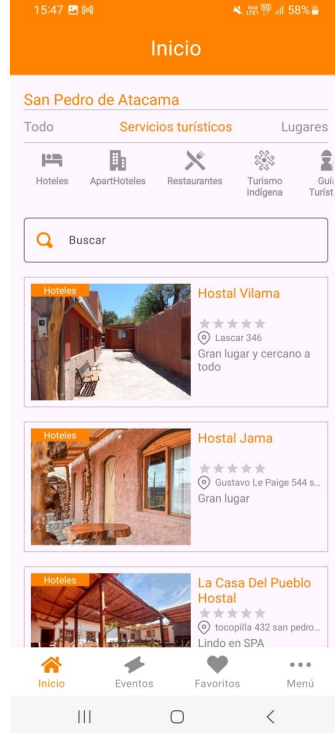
15:47 58%

Inicio

San Pedro de Atacama

Todo Servicios turísticos Lugares

Hoteles ApartHoteles Restaurantes Turismo indígena Gui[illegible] Turíst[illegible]

Buscar

Hoteles
Hostal Vilama
Lascar 346
Gran lugar y cercano a todo

Hoteles
Hostal Jama
Gustavo Le Paige 544 s...
Gran lugar

Hoteles
La Casa Del Pueblo Hostal
tocopilla 432 san pedro...
Lindo en SPA

Inicio Eventos Favoritos Menú